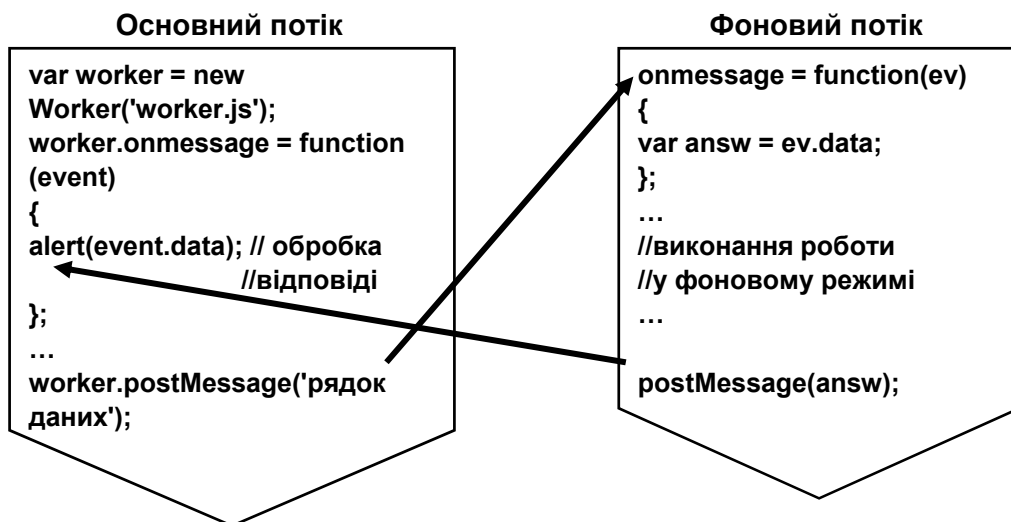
Основний потік

var worker = new Worker('worker.js');
worker.onmessage = function (event)
{
alert(event.data); // обробка
//відповіді
};
…
worker.postMessage('рядок даних');

Фоновий потік

onmessage = function(ev)
{
var answ = ev.data;
};
…
//виконання роботи
//у фоновому режимі
…

postMessage(answ);